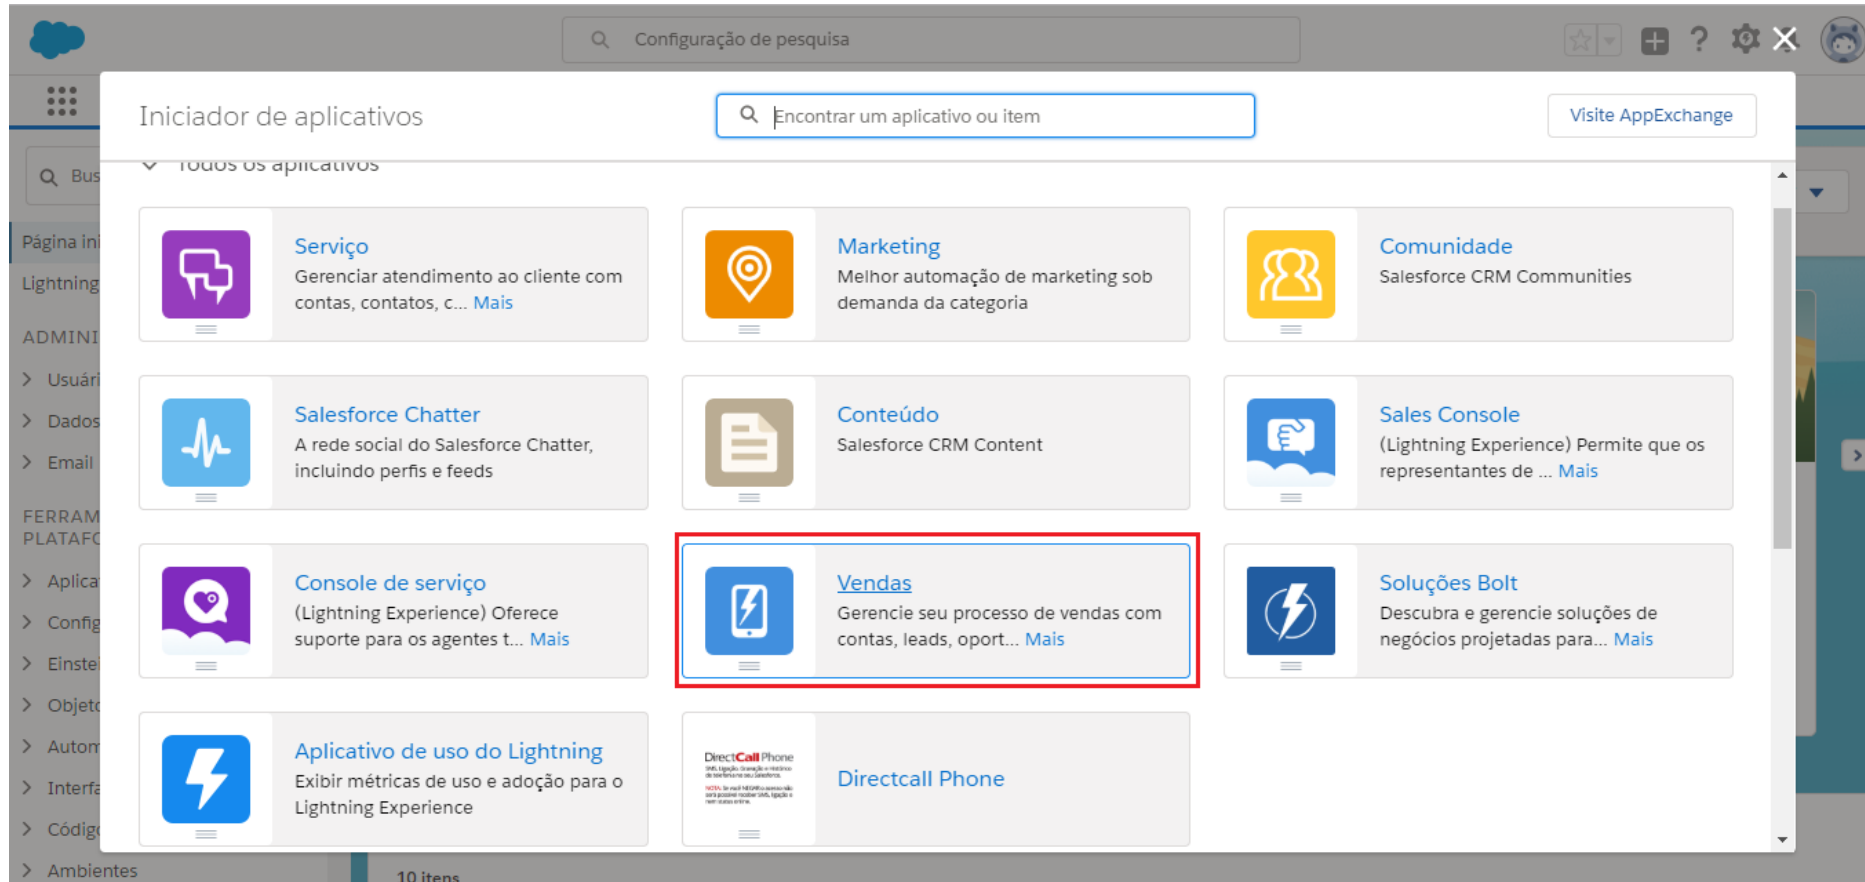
Configuração de pesquisa

Bus

Página ini

Lightning

ADMINI

Usuári

Dados

Email

FERRAM PLATAFO

Aplica

Config

Einste

Objeto

Autom

Interfa

Códig

Ambientes

10 itens

Iniciador de aplicativos

Encontrar um aplicativo ou item

Visite AppExchange

Todos os aplicativos

Serviço
Gerenciar atendimento ao cliente com contas, contatos, c... Mais

Marketing
Melhor automação de marketing sob demanda da categoria

Comunidade
Salesforce CRM Communities

Salesforce Chatter
A rede social do Salesforce Chatter, incluindo perfis e feeds

Conteúdo
Salesforce CRM Content

Sales Console
(Lightning Experience) Permite que os representantes de ... Mais

Console de serviço
(Lightning Experience) Oferece suporte para os agentes t... Mais

Vendas
Gerencie seu processo de vendas com contas, leads, oport... Mais

Soluções Bolt
Descubra e gerencie soluções de negócios projetadas para... Mais

Aplicativo de uso do Lightning
Exibir métricas de uso e adoção para o Lightning Experience

DirectCall Phone

Directcall Phone